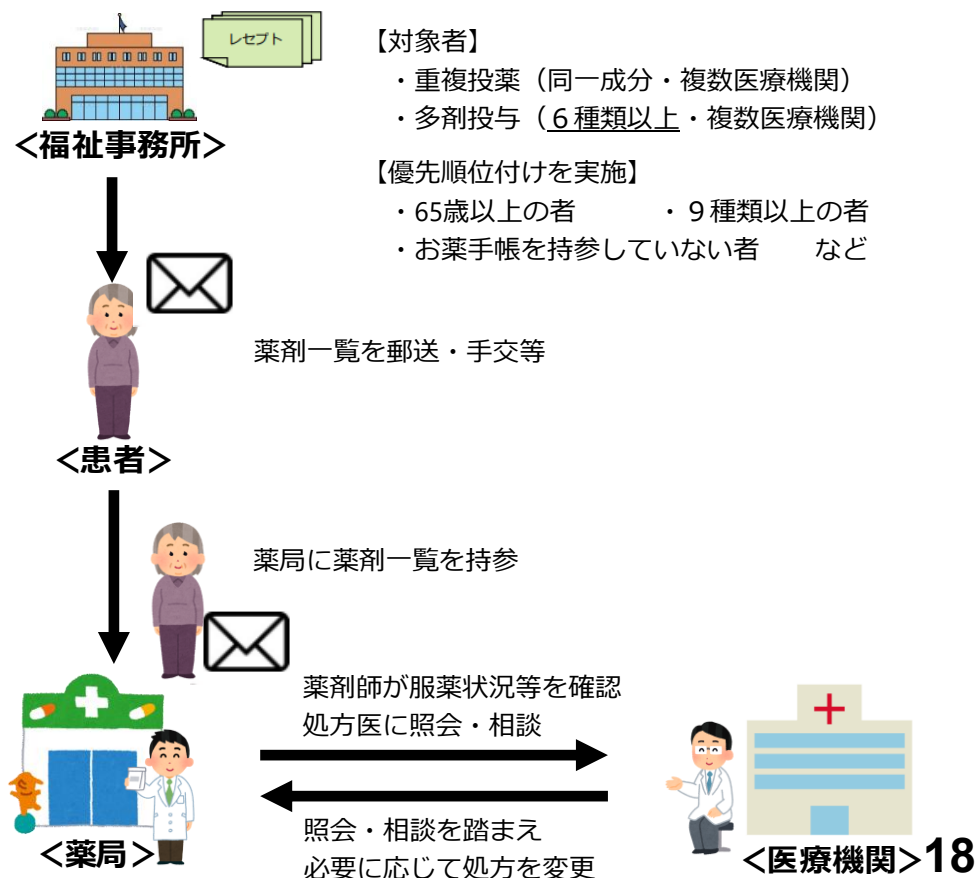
レセプト

<福祉事務所>

【対象者】
・重複投薬（同一成分・複数医療機関）
・多剤投与（6種類以上・複数医療機関）

【優先順位付けを実施】
・65歳以上の者　・9種類以上の者
・お薬手帳を持参していない者　など

薬剤一覧を郵送・手交等

<患者>

薬局に薬剤一覧を持参

薬剤師が服薬状況等を確認
処方医に照会・相談

照会・相談を踏まえ
必要に応じて処方を変更

<薬局>

<医療機関>

18